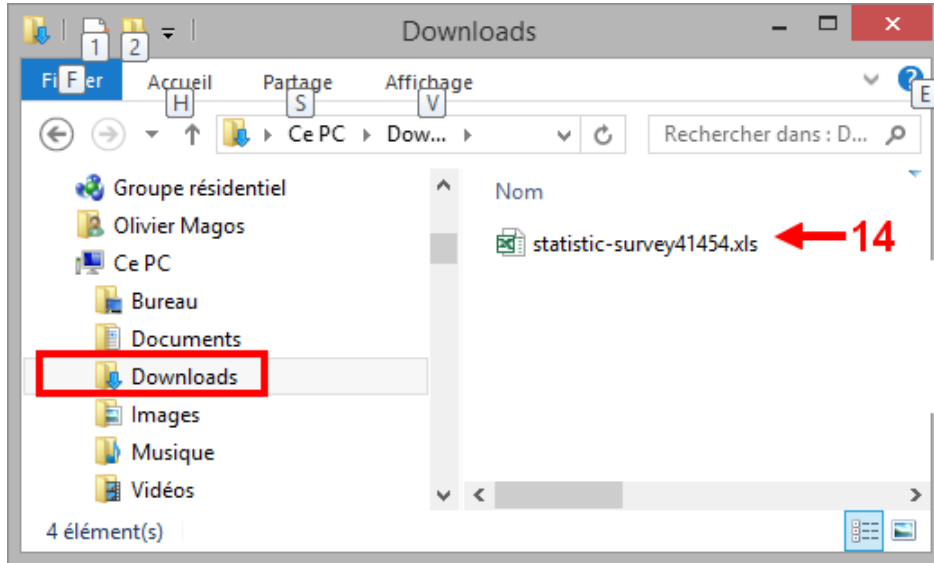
1 2 Downloads

Fi F er Accueil H Partage S Affichage V E

Ce PC ▸ Dow... ▸

Rechercher dans : D...

Groupe résidentiel
Olivier Magos
Ce PC
Bureau
Documents
Downloads
Images
Musique
Vidéos

Nom

statistic-survey41454.xls 14

4 élément(s)